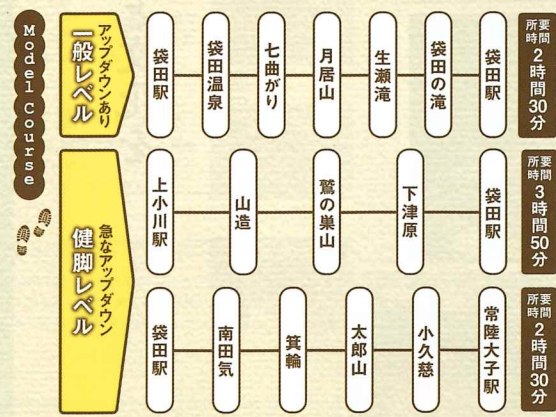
Model Course

アップダウンあり
一般レベル

袋田駅
袋田温泉
七曲がり
月居山
生瀬滝
袋田の滝
袋田駅

所要時間
2時間30分

急なアップダウン
健脚レベル

上小川駅
山造
鷲の巣山
下津原
袋田駅

所要時間
3時間50分

袋田駅
南田気
箕輪
太郎山
小久慈
常陸大子駅

所要時間
2時間30分